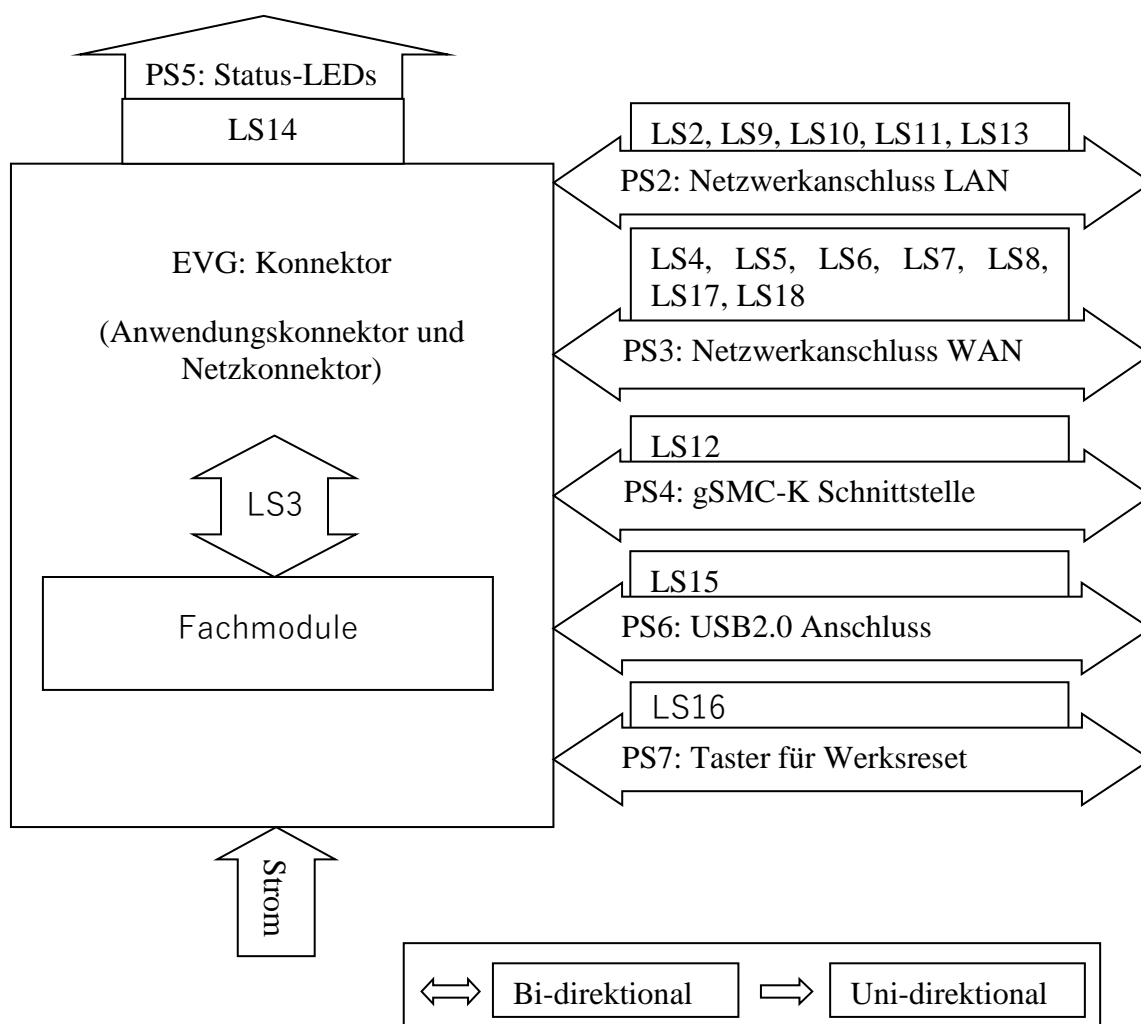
PS5: Status-LEDs

LS14

EVG: Konnektor

(Anwendungskonnektor und Netzkonnektor)

LS3

Fachmodule

LS2, LS9, LS10, LS11, LS13

PS2: Netzwerkanschluss LAN

LS4, LS5, LS6, LS7, LS8, LS17, LS18

PS3: Netzwerkanschluss WAN

LS12

PS4: gSMC-K Schnittstelle

LS15

PS6: USB2.0 Anschluss

LS16

PS7: Taster für Werksreset

Strom

Bi-direktional

Uni-direktional